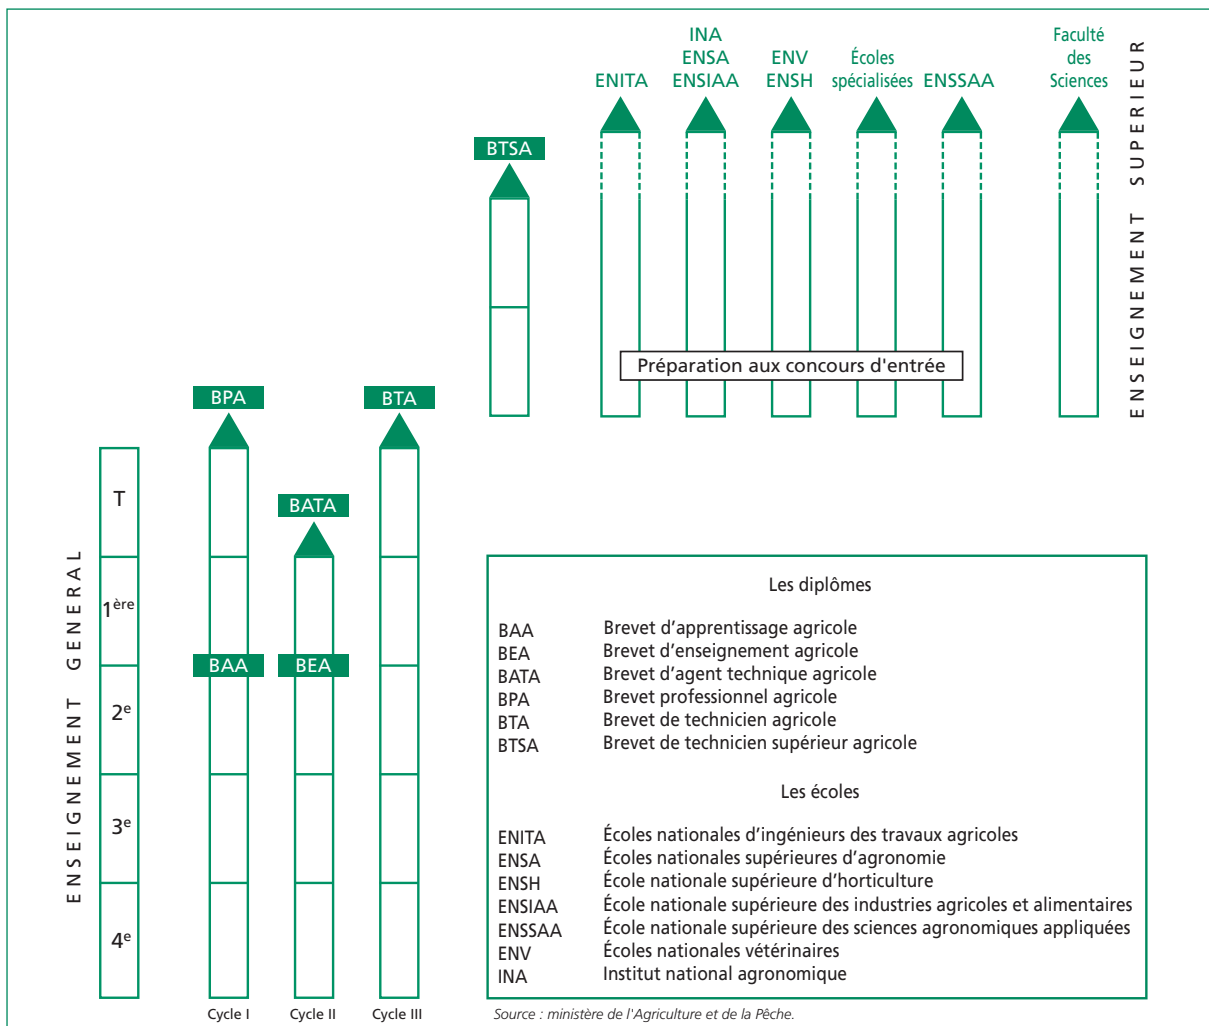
ENITA

INA
ENSA
ENSIAA

ENV
ENSH

Écoles
spécialisées

ENSSAA

Faculté
des
Sciences

ENSEIGNEMENT SUPERIEUR

BTSA

Préparation aux concours d'entrée

BPA

BTA

BATA

T

$1^{ère}$

$2^{e}$

$3^{e}$

$4^{e}$

ENSEIGNEMENT GENERAL

BAA

BEA

Cycle I

Cycle II

Cycle III

Les diplômes

| | |
|---|---|
| BAA | Brevet d'apprentissage agricole |
| BEA | Brevet d'enseignement agricole |
| BATA | Brevet d'agent technique agricole |
| BPA | Brevet professionnel agricole |
| BTA | Brevet de technicien agricole |
| BTSA | Brevet de technicien supérieur agricole |

Les écoles

| | |
|---|---|
| ENITA | Écoles nationales d'ingénieurs des travaux agricoles |
| ENSA | Écoles nationales supérieures d'agronomie |
| ENSH | École nationale supérieure d'horticulture |
| ENSIAA | École nationale supérieure des industries agricoles et alimentaires |
| ENSSAA | École nationale supérieure des sciences agronomiques appliquées |
| ENV | Écoles nationales vétérinaires |
| INA | Institut national agronomique |

Source : ministère de l'Agriculture et de la Pêche.